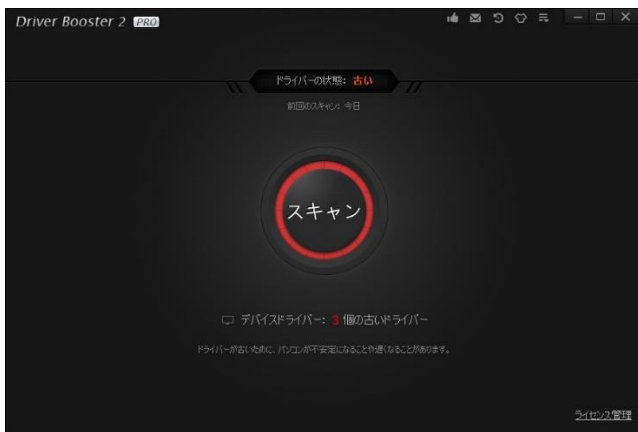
Driver Booster 2 PRO

ドライバーの状態: 古い

前回のスキャン: 今日

スキャン

デバイスドライバー: 3 個の古いドライバー

ドライバーが古いために、パソコンが不安定になることや遅くなることがあります。

ライセンス管理